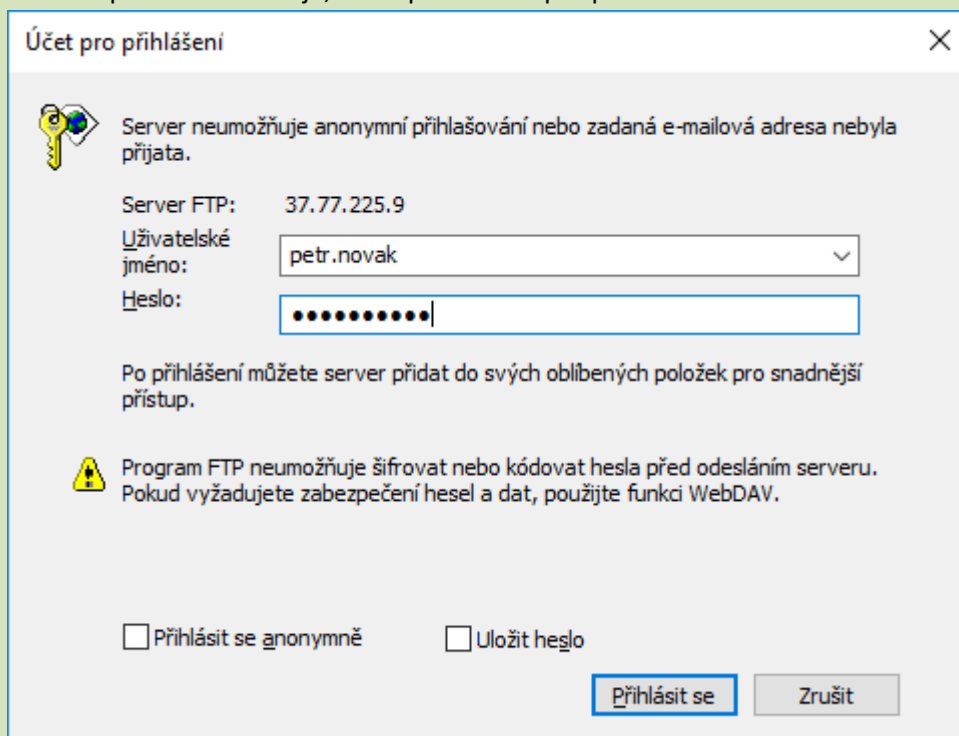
Účet pro přihlášení

Server neumožňuje anonymní přihlašování nebo zadaná e-mailová adresa nebyla přijata.

Server FTP: 37.77.225.9

Uživatelské jméno: petr.novak

Heslo: ●●●●●●●●●●●

Po přihlášení můžete server přidat do svých oblíbených položek pro snadnější přístup.

Program FTP neumožňuje šifrovat nebo kódovat hesla před odesláním serveru. Pokud vyžadujete zabezpečení hesel a dat, použijte funkci WebDAV.

Přihlásit se anonymně

Uložit heslo

Přihlásit se

Zrušit